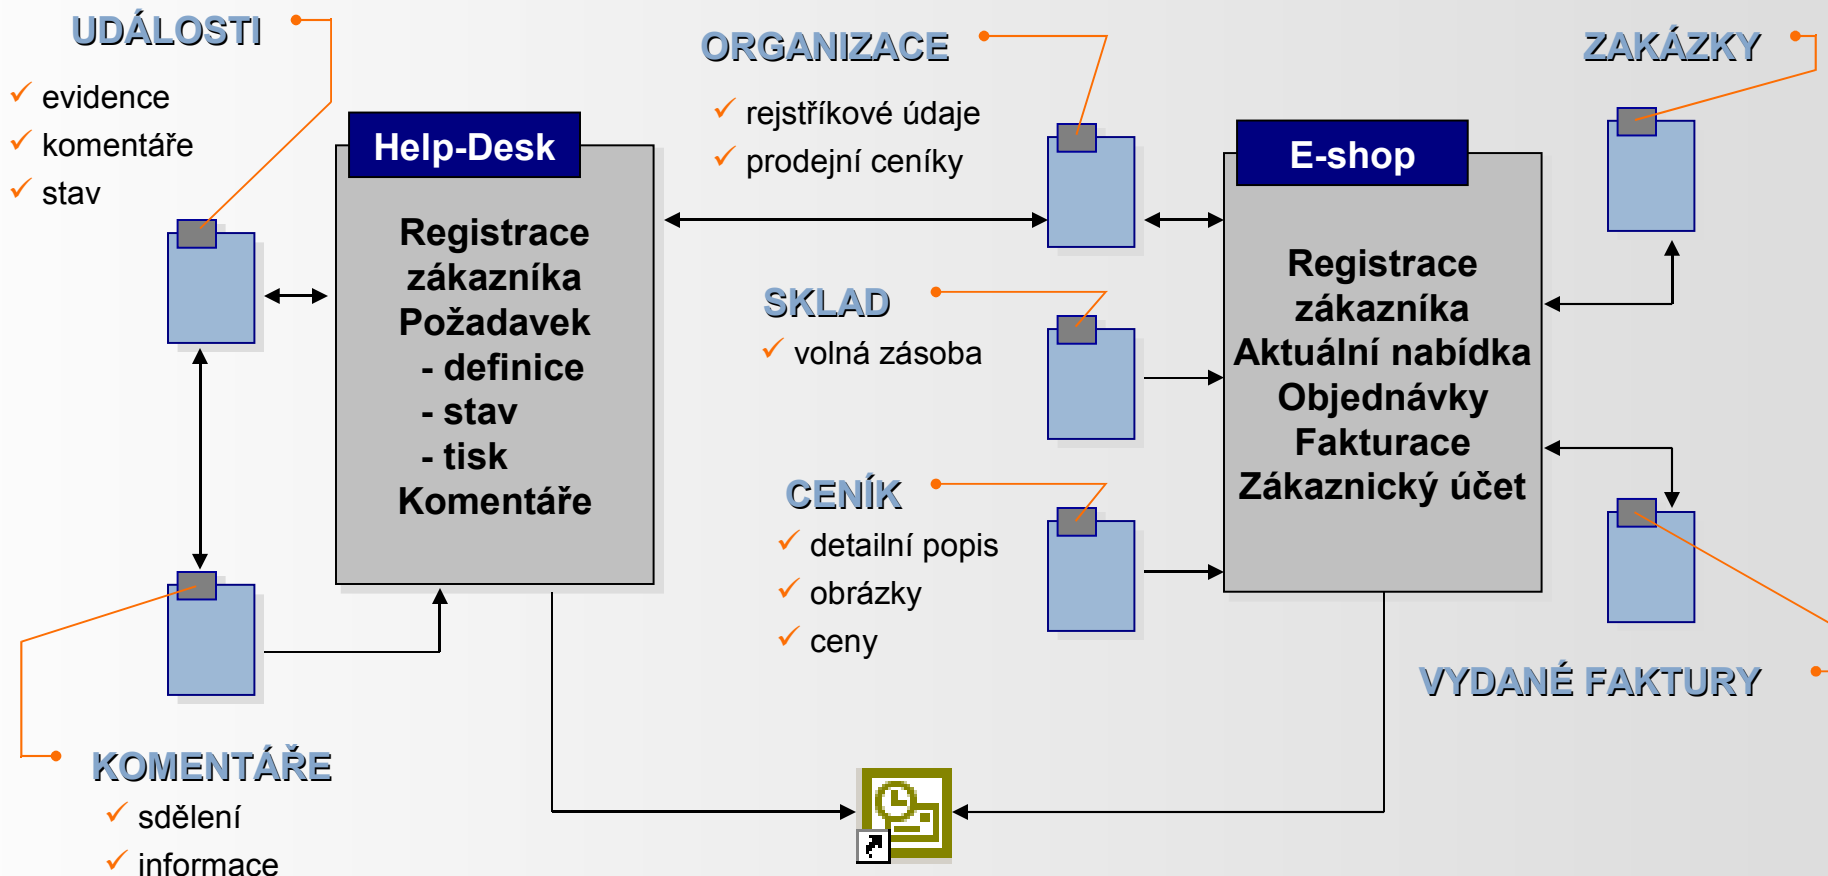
UDÁLOSTI

✓ evidence
✓ komentáře
✓ stav

Help-Desk

Registrace zákazníka
Požadavek
- definice
- stav
- tisk
Komentáře

ORGANIZACE

✓ rejstříkové údaje
✓ prodejní ceníky

SKLAD

✓ volná zásoba

CENÍK

✓ detailní popis
✓ obrázky
✓ ceny

E-shop

Registrace zákazníka
Aktuální nabídka
Objednávky
Fakturace
Zákaznický účet

ZAKÁZKY

VYDANÉ FAKTURY

KOMENTÁŘE

✓ sdělení
✓ informace